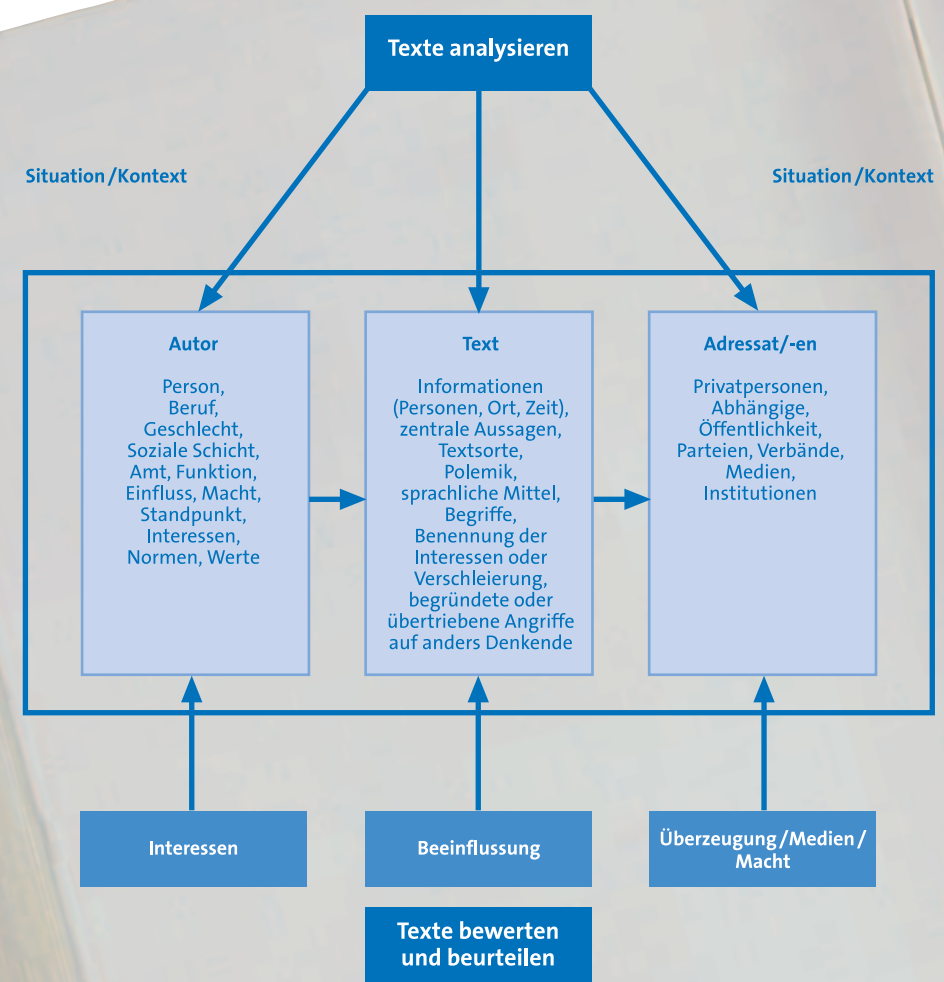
Texte analysieren

Situation / Kontext

Situation / Kontext

Autor

Person, Beruf, Geschlecht, Soziale Schicht, Amt, Funktion, Einfluss, Macht, Standpunkt, Interessen, Normen, Werte

Text

Informationen (Personen, Ort, Zeit), zentrale Aussagen, Textsorte, Polemik, sprachliche Mittel, Begriffe, Benennung der Interessen oder Verschleierung, begründete oder übertriebene Angriffe auf anders Denkende

Adressat/-en

Privatpersonen, Abhängige, Öffentlichkeit, Parteien, Verbände, Medien, Institutionen

Interessen

Beeinflussung

Überzeugung / Medien / Macht

Texte bewerten und beurteilen